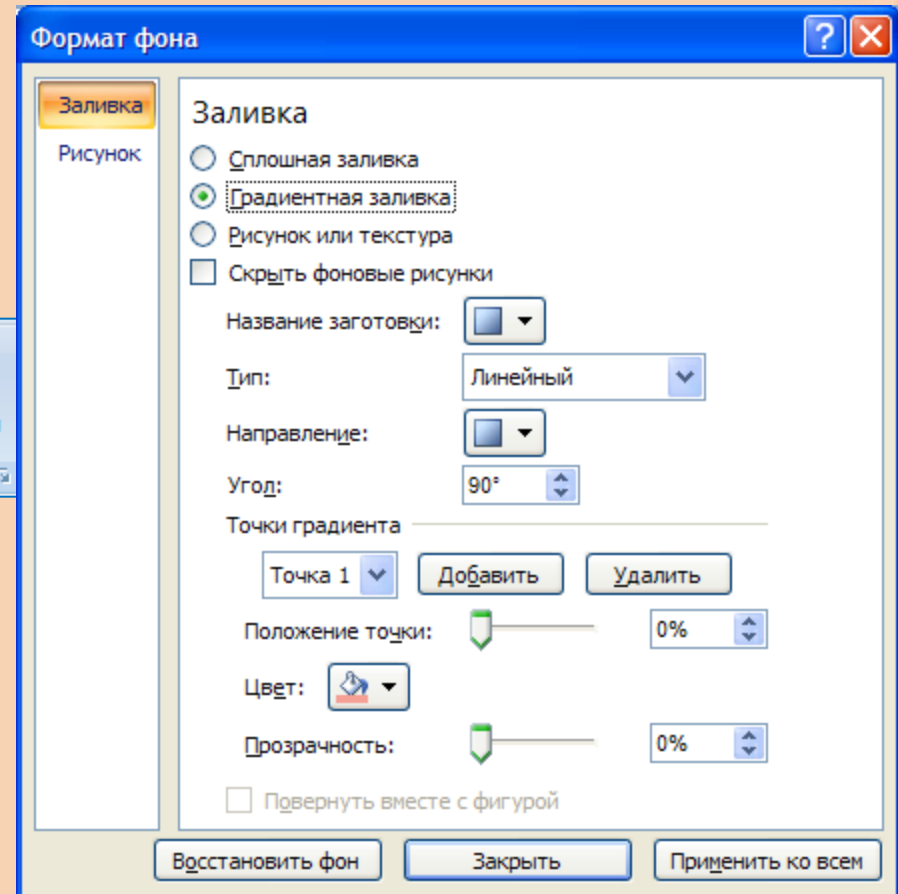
Формат фона

Заливка
Рисунок

Заливка
Сплошная заливка
Градиентная заливка
Рисунок или текстура
Скрыть фоновые рисунки

Название заготовки:
Тип: Линейный
Направление:
Угол: 90°
Точки градиента
Точка 1 Добавить Удалить
Положение точки: 0%
Цвет:
Прозрачность: 0%
Повернуть вместе с фигурой

Восстановить фон Закрыть Применить ко всем